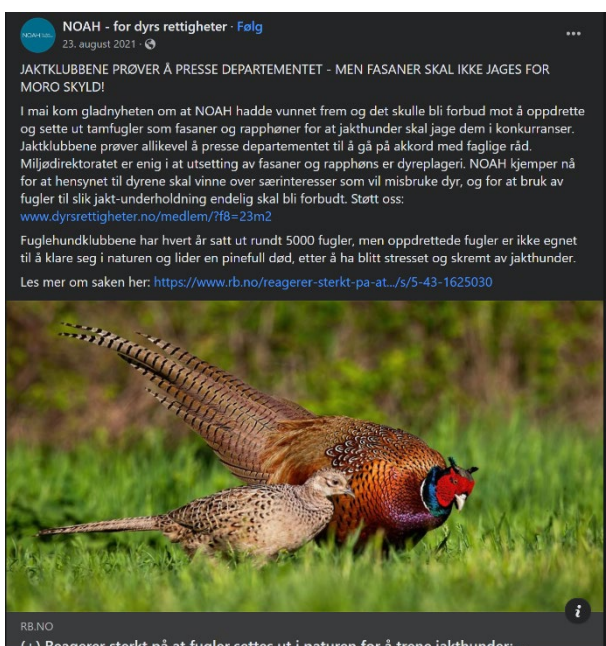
NOAH - for dyrs rettigheter · Følg
23. august 2021 ·

JAKTKLUBBENE PRØVER Å PRESSE DEPARTEMENTET - MEN FASANER SKAL IKKE JAGES FOR MORO SKYLD!

I mai kom gladnyheten om at NOAH hadde vunnet frem og det skulle bli forbud mot å oppdrette og sette ut tamfugler som fasaner og rapphøner for at jakthunder skal jage dem i konkurranser. Jaktklubbene prøver allikevel å presse departementet til å gå på akkord med faglige råd. Miljødirektoratet er enig i at utsetting av fasaner og rapphøns er dyreplageri. NOAH kjemper nå for at hensynet til dyrene skal vinne over særinteresser som vil misbruke dyr, og for at bruk av fugler til slik jakt-underholdning endelig skal bli forbudt. Støtt oss: www.dyrsrettigheter.no/medlem/?f8=23m2

Fuglehundklubbene har hvert år satt ut rundt 5000 fugler, men oppdrettede fugler er ikke egnet til å klare seg i naturen og lider en pinefull død, etter å ha blitt stresset og skremt av jakthunder.

Les mer om saken her: https://www.rb.no/reagerer-sterkt-pa-at.../s/5-43-1625030

RB.NO
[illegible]